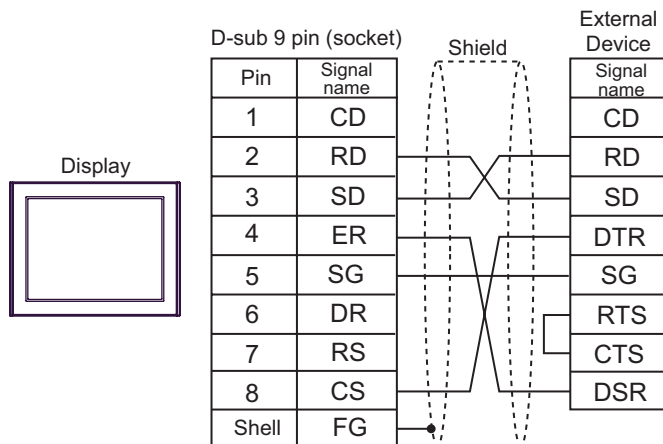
Display

D-sub 9 pin (socket)

| Pin | Signal name |
|---|---|
| 1 | CD |
| 2 | RD |
| 3 | SD |
| 4 | ER |
| 5 | SG |
| 6 | DR |
| 7 | RS |
| 8 | CS |
| Shell | FG |

Shield

External Device

| Signal name |
|---|
| CD |
| RD |
| SD |
| DTR |
| SG |
| RTS |
| CTS |
| DSR |